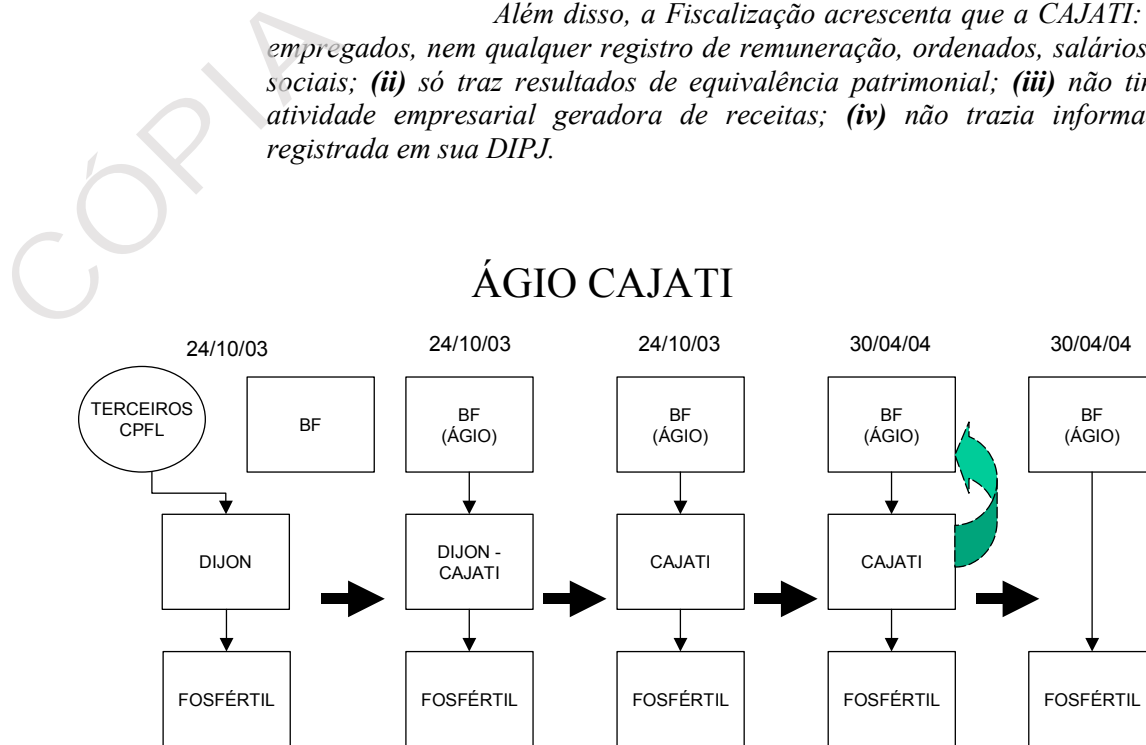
CÓPIA

Além disso, a Fiscalização acrescenta que a CAJATI: empregados, nem qualquer registro de remuneração, ordenados, salários sociais; **(ii)** só traz resultados de equivalência patrimonial; **(iii)** não tir atividade empresarial geradora de receitas; **(iv)** não trazia informa registrada em sua DIPJ.

ÁGIO CAJATI

24/10/03

TERCEIROS CPFL

BF

DIJON

FOSFÉRTIL

24/10/03

BF (ÁGIO)

DIJON - CAJATI

FOSFÉRTIL

24/10/03

BF (ÁGIO)

CAJATI

FOSFÉRTIL

30/04/04

BF (ÁGIO)

CAJATI

FOSFÉRTIL

30/04/04

BF (ÁGIO)

FOSFÉRTIL